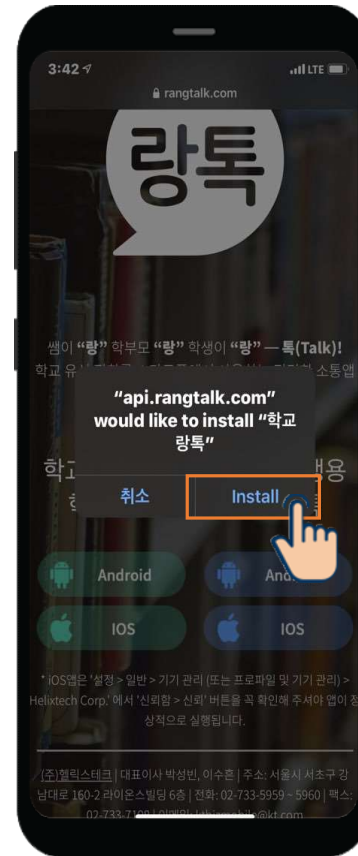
3:42
LTE
rangtalk.com

랑톡

쌤이 "랑" 학부모 "랑" 학생이 "랑" — 톡(Talk)!
학교 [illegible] 소통앱

"api.rangtalk.com" would like to install "학교 랑톡"

취소
Install

학교 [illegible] 용

Android
And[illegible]
IOS
IOS

* iOS앱은 '설정 > 일반 > 기기 관리 (또는 프로파일 및 기기 관리) > Helixtech Corp.' 에서 '신뢰함 > 신뢰' 버튼을 꼭 확인해 주셔야 앱이 정상적으로 실행됩니다.

(주)헬릭스테크 | 대표이사 박성빈, 이수흔 | 주소: 서울시 서초구 강남대로 160-2 라이온스빌딩 6층 | 전화: 02-733-5959 ~ 5960 | 팩스: 02-733-7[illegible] | 이메일: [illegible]@kt.com